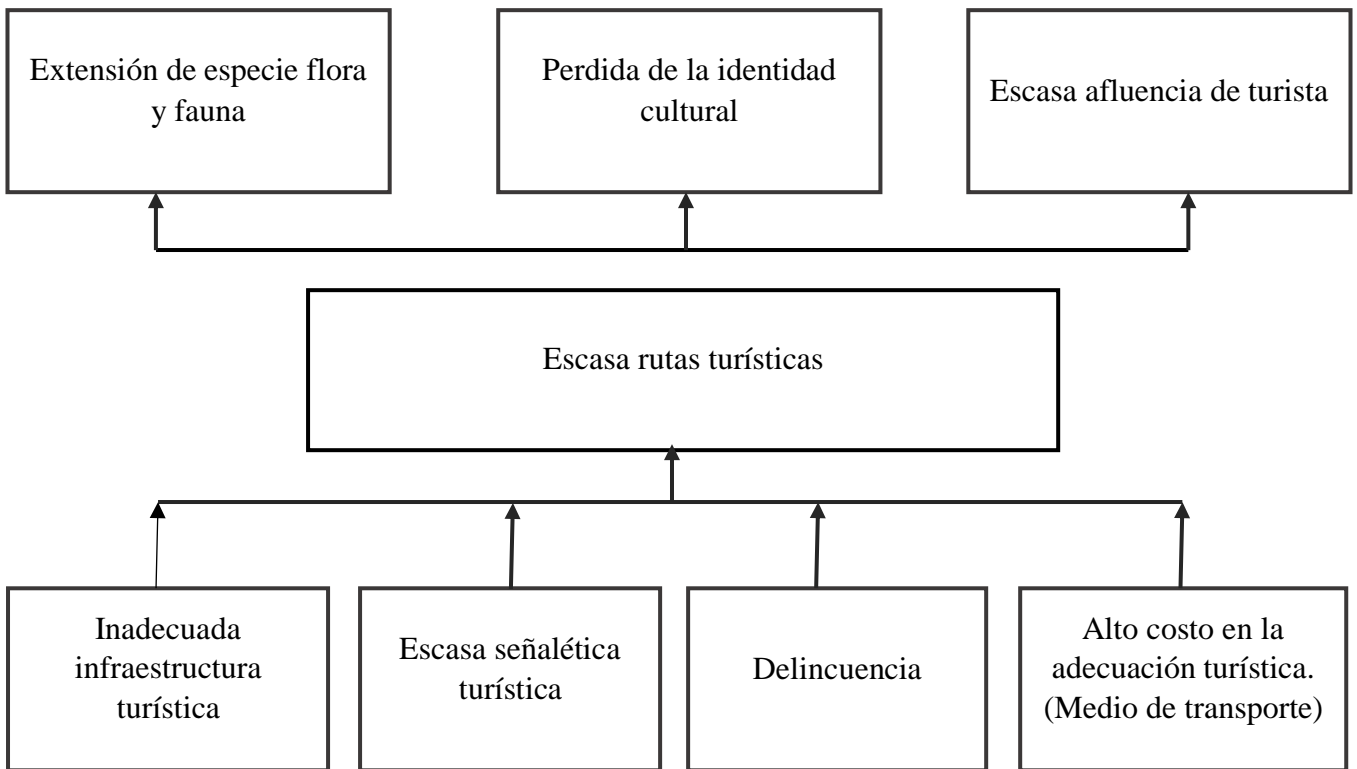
Extensión de especie flora y fauna

Perdida de la identidad cultural

Escasa afluencia de turista

Escasa rutas turísticas

Inadecuada infraestructura turística

Escasa señalética turística

Delincuencia

Alto costo en la adecuación turística. (Medio de transporte)